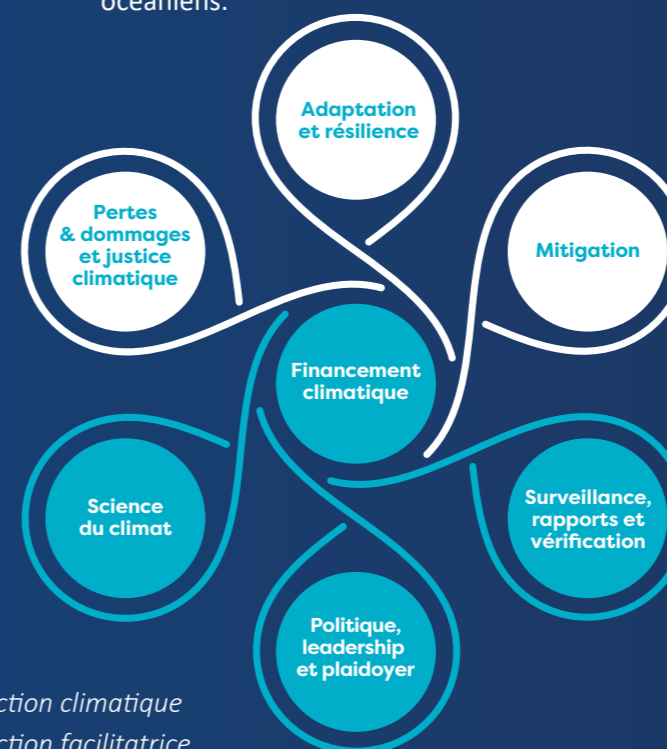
océaniens.

Adaptation et résilience

Pertes & dommages et justice climatique

Mitigation

Financement climatique

Science du climat

Surveillance, rapports et vérification

Politique, leadership et plaidoyer

ction climatique

ction facilitatrice